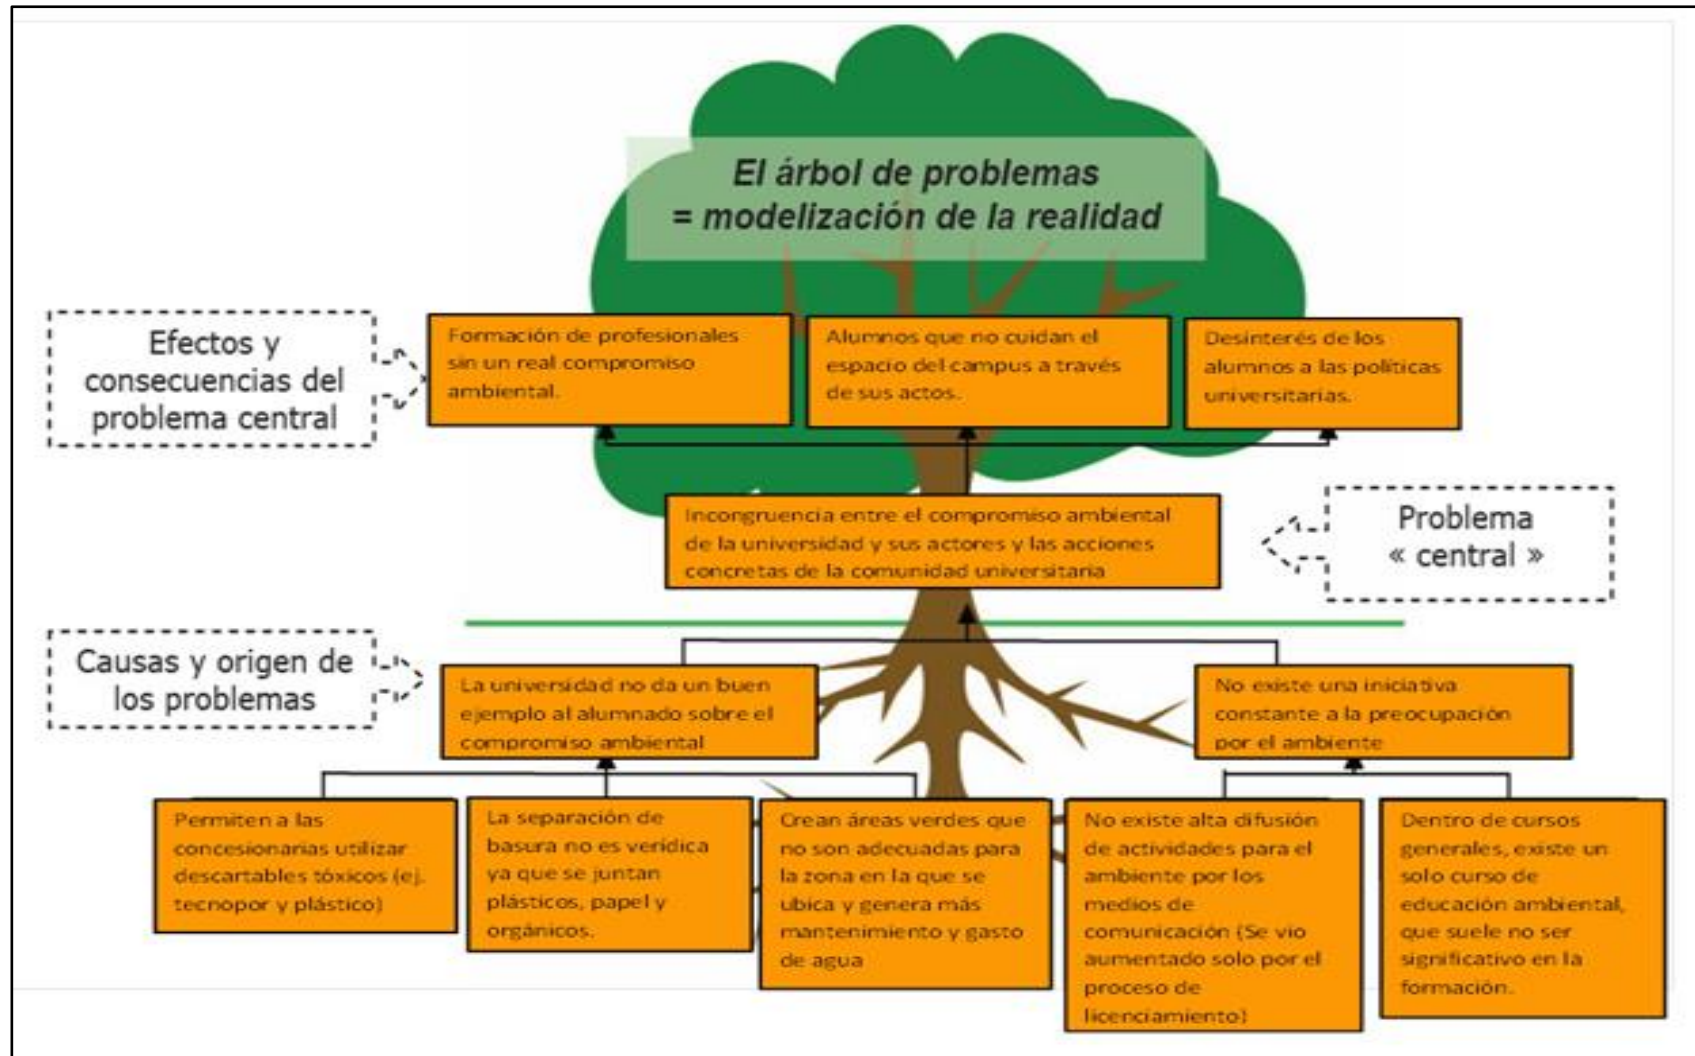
El árbol de problemas
= modelización de la realidad

Efectos y consecuencias del problema central

Formación de profesionales sin un real compromiso ambiental.

Alumnos que no cuidan el espacio del campus a través de sus actos.

Desinterés de los alumnos a las políticas universitarias.

Incongruencia entre el compromiso ambiental de la universidad y sus actores y las acciones concretas de la comunidad universitaria

Problema « central »

Causas y origen de los problemas

La universidad no da un buen ejemplo al alumnado sobre el compromiso ambiental

No existe una iniciativa constante a la preocupación por el ambiente

Permiten a las concesionarias utilizar descartables tóxicos (ej. tecnopor y plástico)

La separación de basura no es verídica ya que se juntan plásticos, papel y orgánicos.

Crean áreas verdes que no son adecuadas para la zona en la que se ubica y genera más mantenimiento y gasto de agua

No existe alta difusión de actividades para el ambiente por los medios de comunicación (Se vio aumentado solo por el proceso de licenciamiento)

Dentro de cursos generales, existe un solo curso de educación ambiental, que suele no ser significativo en la formación.